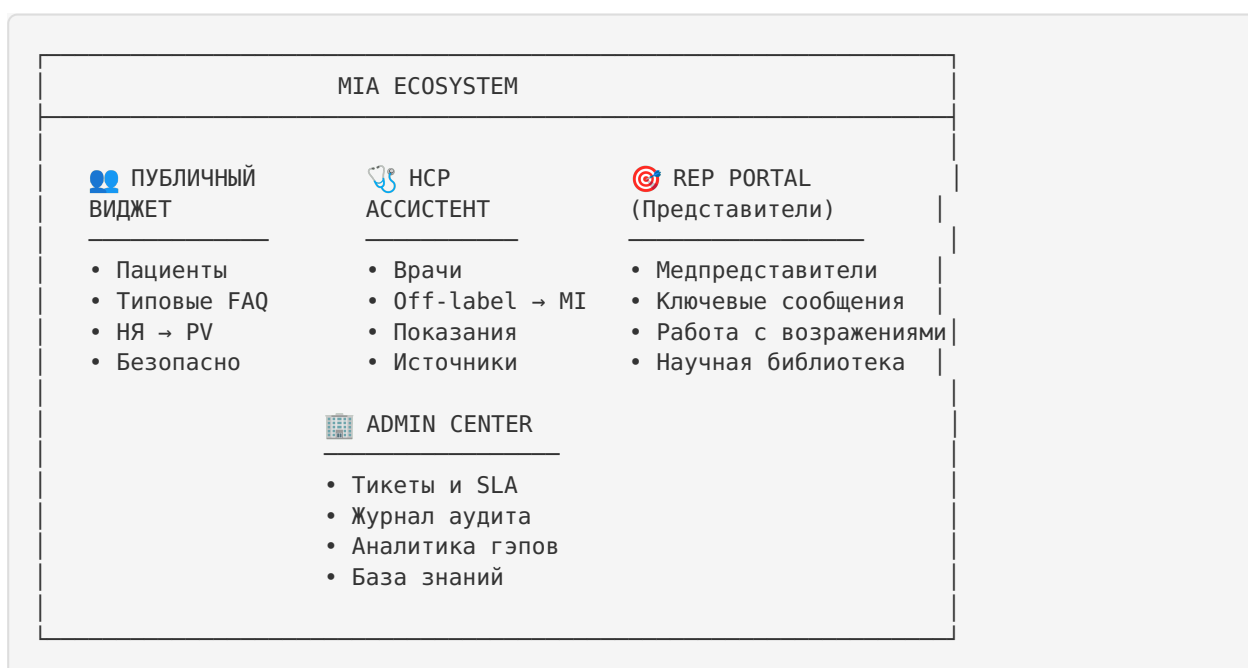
MIA ECOSYSTEM

👥 ПУБЛИЧНЫЙ ВИДЖЕТ
• Пациенты
• Типовые FAQ
• НЯ → PV
• Безопасно

🩺 HCP АССИСТЕНТ
• Врачи
• Off-label → MI
• Показания
• Источники

🎯 REP PORTAL (Представители)
• Медпредставители
• Ключевые сообщения
• Работа с возражениями
• Научная библиотека

🏢 ADMIN CENTER
• Тикеты и SLA
• Журнал аудита
• Аналитика гэпов
• База знаний